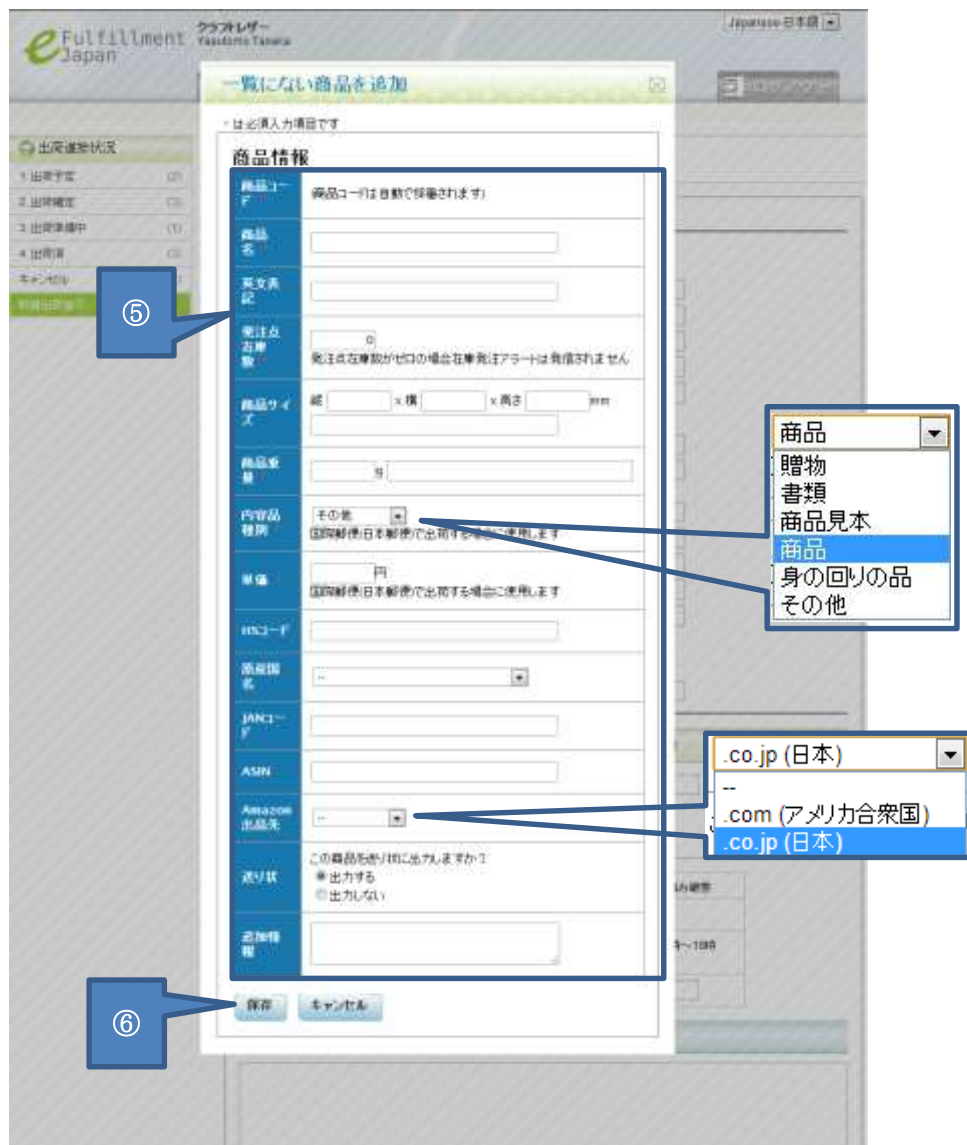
eFulfillment Japan

クラフトレザー
Yasutomo Tanaka

Japanese-日本語

一覧にない商品を追加

* は必須入力項目です

商品情報

出荷進捗状況
1.出荷予定 (2)
2.出荷確定 (3)
3.出荷準備中 (1)
4.出荷済 (3)
キャンセル
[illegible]

| | |
|---|---|
| 商品コード | (商品コードは自動で採番されます) |
| 商品名 | |
| 英文表記 | |
| 発注点在庫数 | 0 発注点在庫数がゼロの場合在庫発注アラートは発信されません |
| 商品サイズ | 縦 x 横 x 高さ mm |
| 商品重量 | g |
| 内容品種別 | その他 国際郵便(日本郵便)で出荷する場合に使用します |
| 単価 | 円 国際郵便(日本郵便)で出荷する場合に使用します |
| HSコード | |
| 原産国名 | -- |
| JANコード | |
| ASIN | |
| Amazon出品先 | -- |
| 送り状 | この商品を送り状に出力しますか？ 出力する 出力しない |
| 追加情報 | |

⑤

商品
贈物
書類
商品見本
商品
身の回りの品
その他

.co.jp (日本)
--
.com (アメリカ合衆国)
.co.jp (日本)

⑥

保存 キャンセル